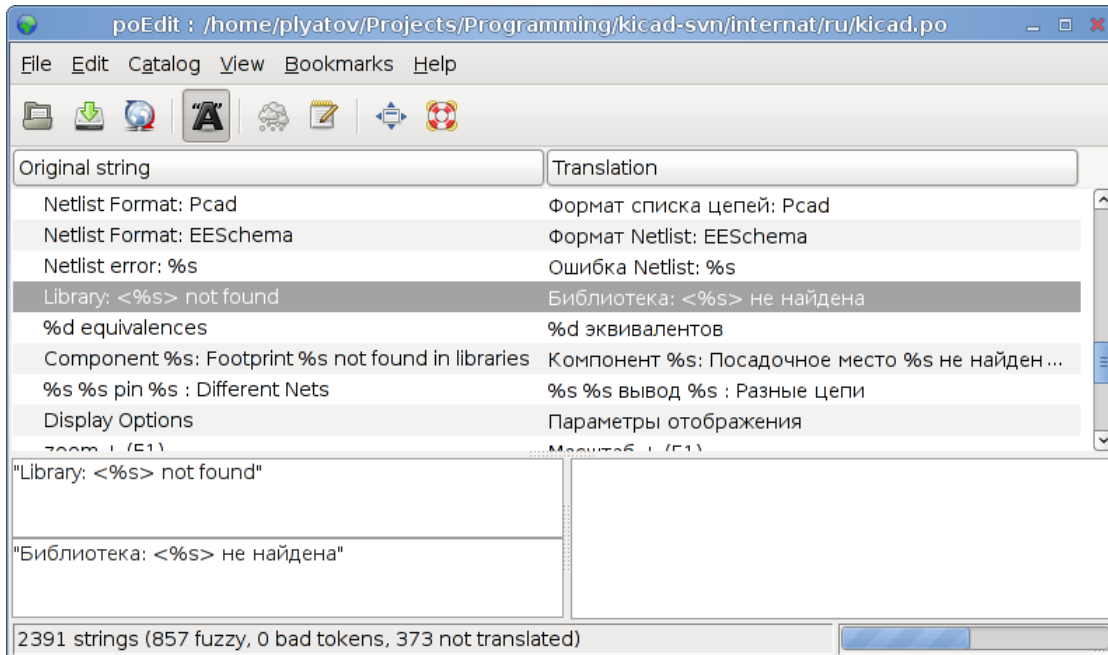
poEdit : /home/plyatov/Projects/Programming/kicad-svn/internat/ru/kicad.po

File Edit Catalog View Bookmarks Help

| Original string | Translation |
|---|---|
| Netlist Format: Pcad | Формат списка цепей: Pcad |
| Netlist Format: EESchema | Формат Netlist: EESchema |
| Netlist error: %s | Ошибка Netlist: %s |
| Library: <%s> not found | Библиотека: <%s> не найдена |
| %d equivalences | %d эквивалентов |
| Component %s: Footprint %s not found in libraries | Компонент %s: Посадочное место %s не найден ... |
| %s %s pin %s : Different Nets | %s %s вывод %s : Разные цепи |
| Display Options | Параметры отображения |
| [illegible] | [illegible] |

"Library: <%s> not found"

"Библиотека: <%s> не найдена"

2391 strings (857 fuzzy, 0 bad tokens, 373 not translated)